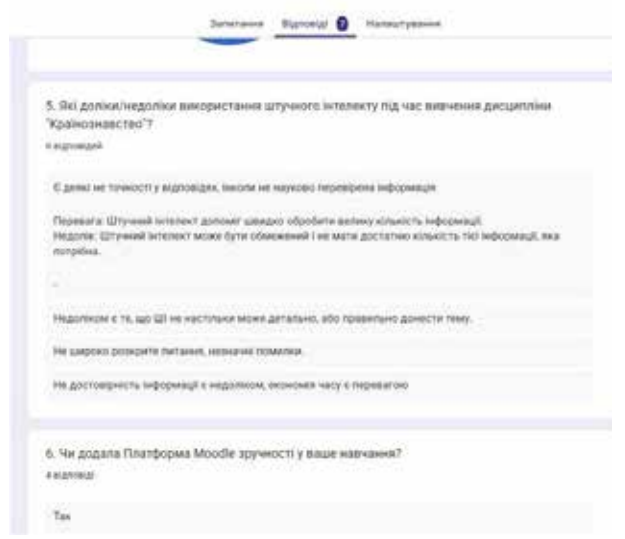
Запитання Відповіді 7 Налаштування

5. Які доліки/недоліки використання штучного інтелекту під час вивчення дисципліни "Країнознавство"?

6 відповідей

Є деякі не точності у відповідях, іноді не науково перевірена інформація

Переваги: Штучний інтелект допомагає швидко обробити велику кількість інформації.
Недолік: Штучний інтелект може бути обмежений і не мати достатню кількість тієї інформації, яка потрібна.

-

Недоліком є те, що ШІ не настільки може детально, або правильно донести тему.

Не широко розкрите питання, незначні помилки.

Не достовірність інформації є недоліком, економія часу є перевагою

6. Чи додала Платформа Moodle зручності у ваше навчання?

4 відповіді

Так